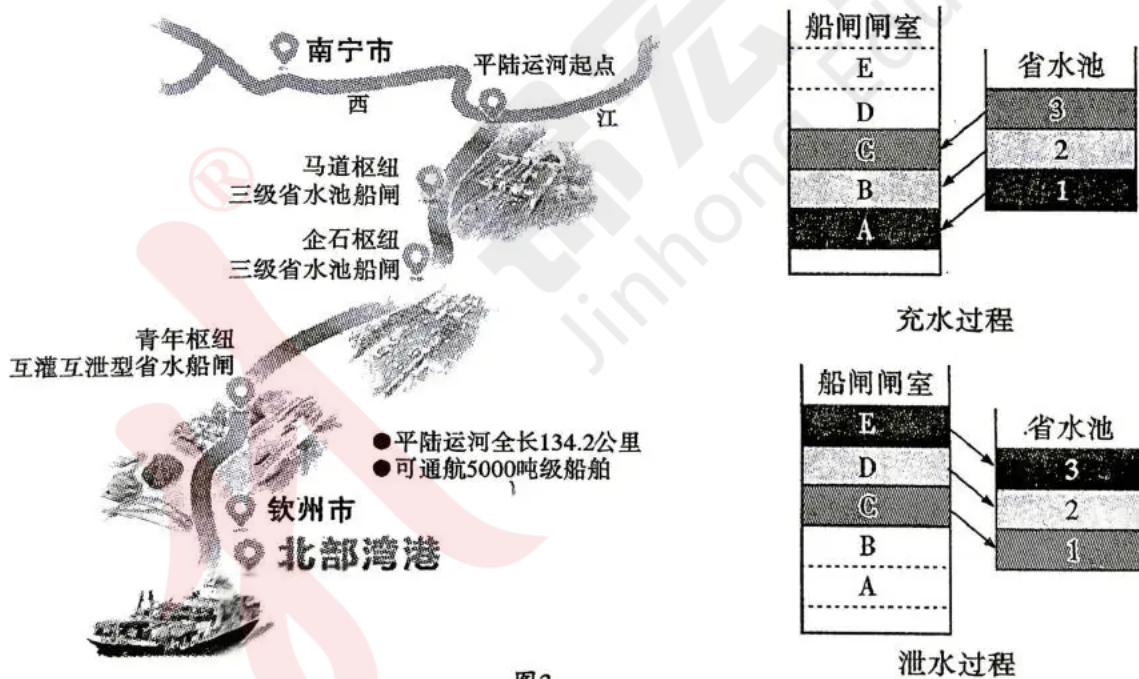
南宁市
平陆运河起点
西
江
马道枢纽
三级省水池船闸
企石枢纽
三级省水池船闸
青年枢纽
互灌互泄型省水船闸
●平陆运河全长134.2公里
●可通航5000吨级船舶
钦州市
北部湾港
图2

船闸闸室
E
D
C
B
A
省水池
3
2
1
充水过程

船闸闸室
E
D
C
B
A
省水池
3
2
1
泄水过程